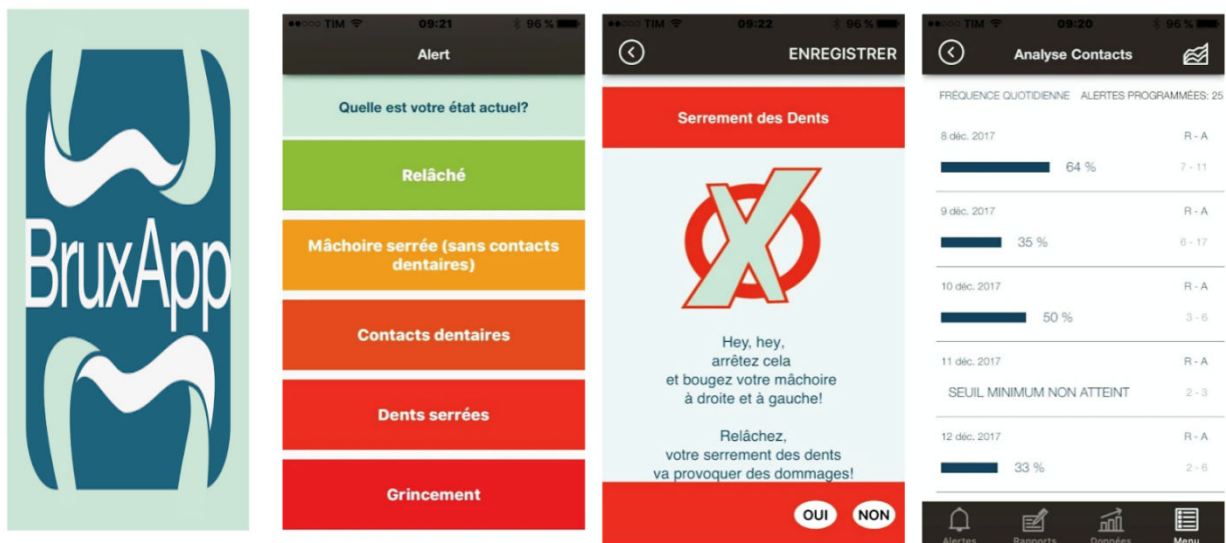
BruxApp

●●○○○ TIM 09:21 96 %
Alert
Quelle est votre état actuel?
Relâché
Mâchoire serrée (sans contacts dentaires)
Contacts dentaires
Dents serrées
Grincement

●●○○○ TIM 09:22 96 %
ENREGISTRER
Serrement des Dents
Hey, hey,
arrêtez cela
et bougez votre mâchoire
à droite et à gauche!

Relâchez,
votre serrement des dents
va provoquer des dommages!
OUI NON

●●○○○ TIM 09:20 96 %
Analyse Contacts
FRÉQUENCE QUOTIDIENNE ALERTES PROGRAMMÉES: 25
8 déc. 2017 R - A
64 % 7 - 11
9 déc. 2017 R - A
35 % 6 - 17
10 déc. 2017 R - A
50 % 3 - 6
11 déc. 2017 R - A
SEUIL MINIMUM NON ATTEINT 2 - 3
12 déc. 2017 R - A
33 % 2 - 6
Alertes Rapports Données Menu